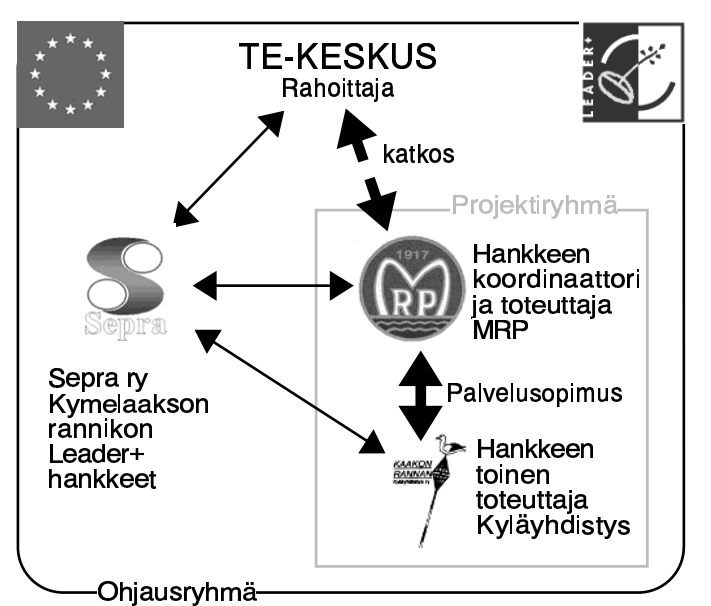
TE-KESKUS
Rahoittaja

LEADER+

katkos

Projektiryhmä

Sepra

1917
MRP

Hankkeen koordinaattori ja toteuttaja MRP

Palvelusopimus

Sepra ry Kymelaakson rannikon Leader+ hankkeet

KAAKON RANNAN

Hankkeen toinen toteuttaja Kyläyhdistys

Ohjausryhmä